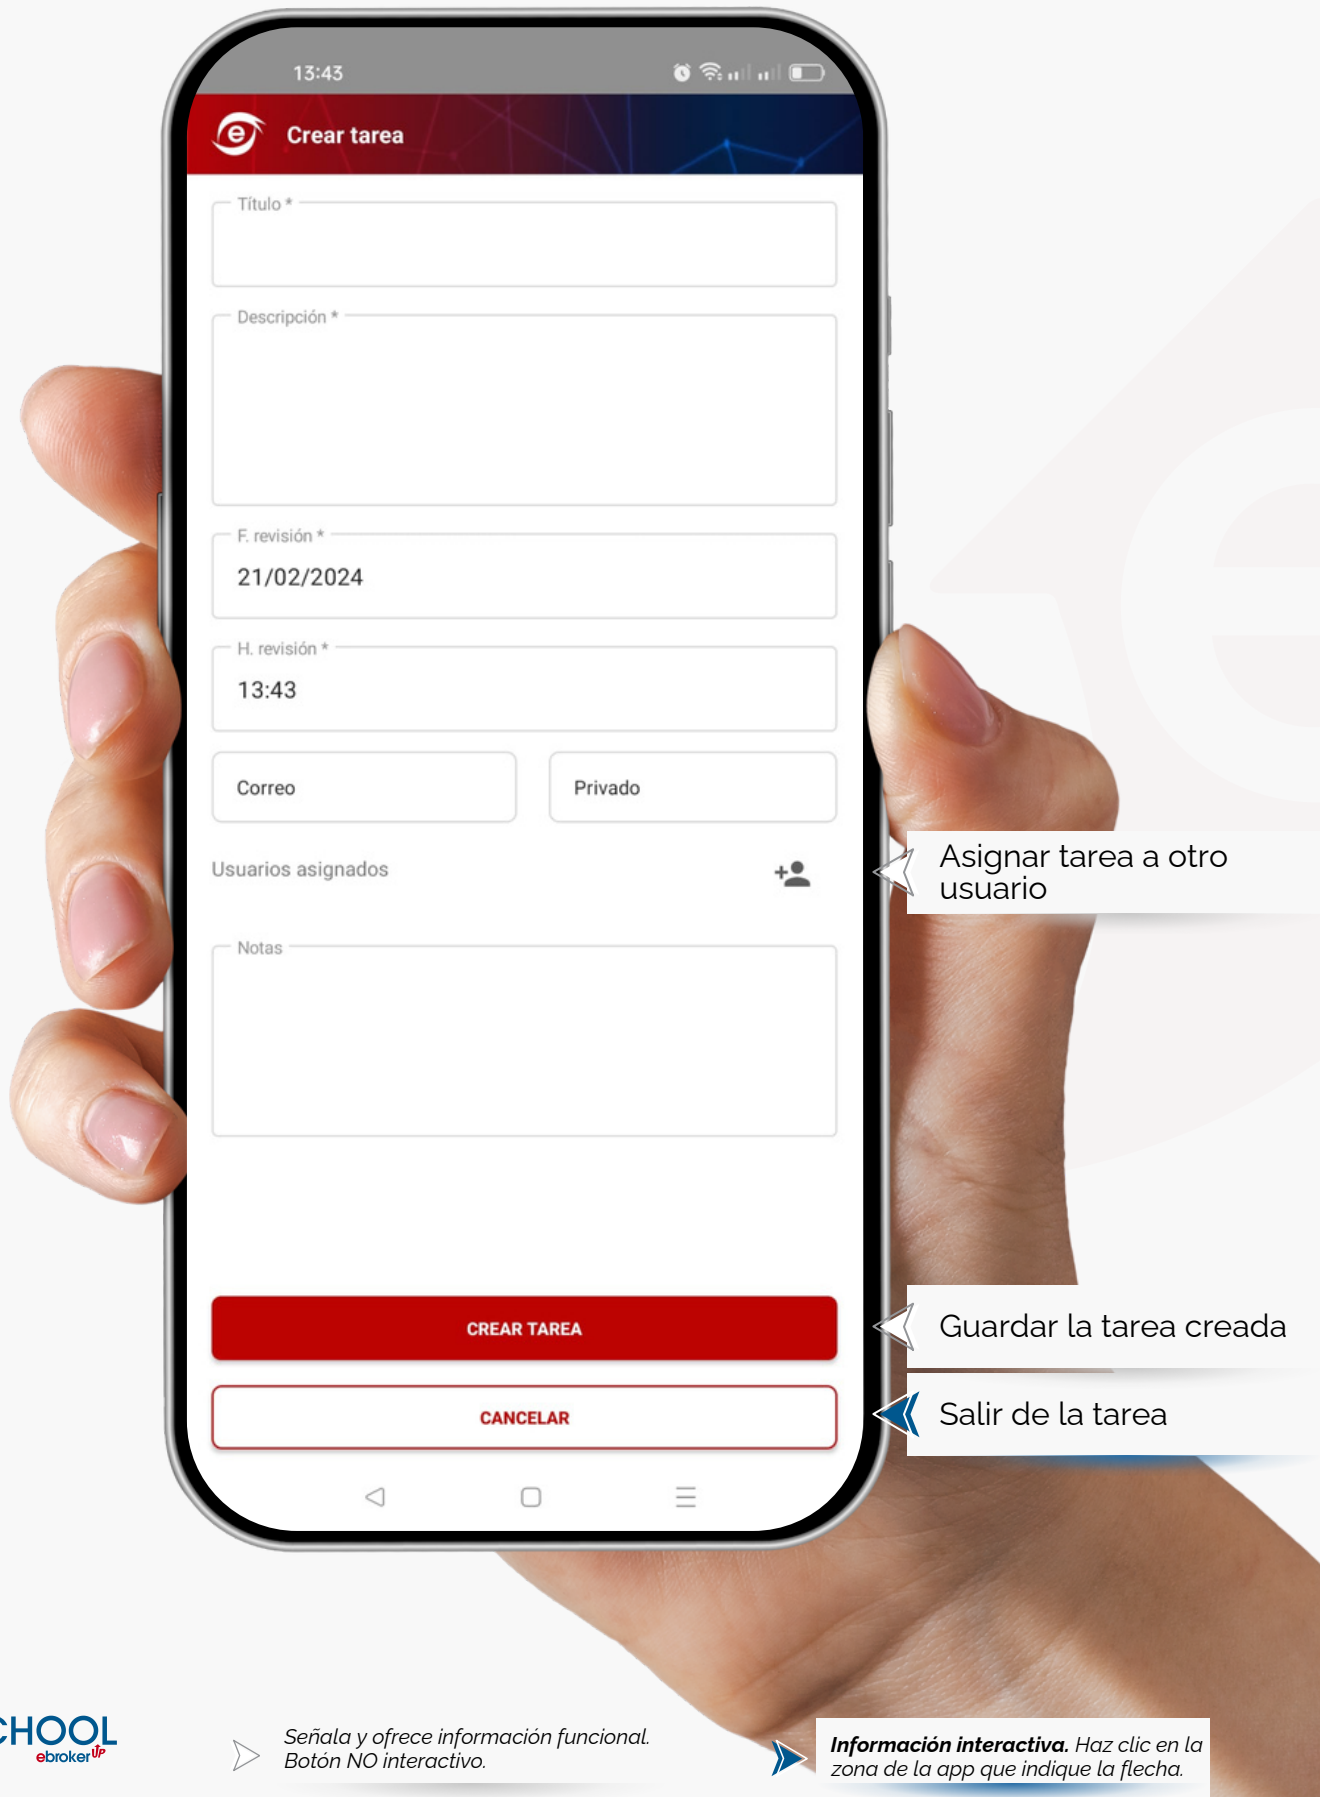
13:43

Crear tarea

Título *

Descripción *

F. revisión *
21/02/2024

H. revisión *
13:43

Correo

Privado

Usuarios asignados

Notas

CREAR TAREA

CANCELAR

Asignar tarea a otro usuario

Guardar la tarea creada

Salir de la tarea

CHOOL
ebroker UP

Señala y ofrece información funcional. Botón NO interactivo.

**Información interactiva.** Haz clic en la zona de la app que indique la flecha.